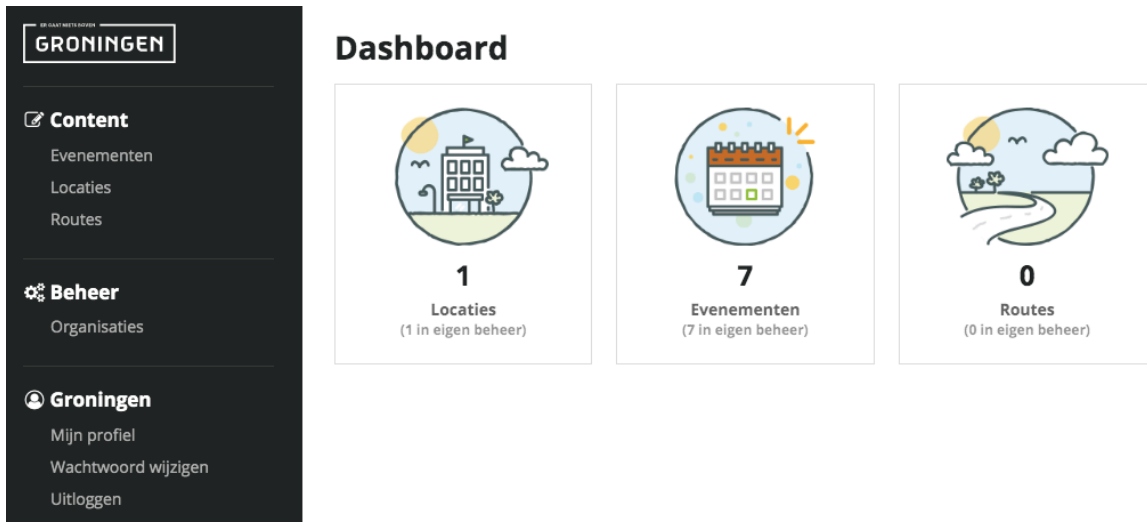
ER GAAT NIETS BOVEN
GRONINGEN

Content
Evenementen
Locaties
Routes

Beheer
Organisaties

Groningen
Mijn profiel
Wachtwoord wijzigen
Uitloggen

Dashboard

1
Locaties
(1 in eigen beheer)

7
Evenementen
(7 in eigen beheer)

0
Routes
(0 in eigen beheer)